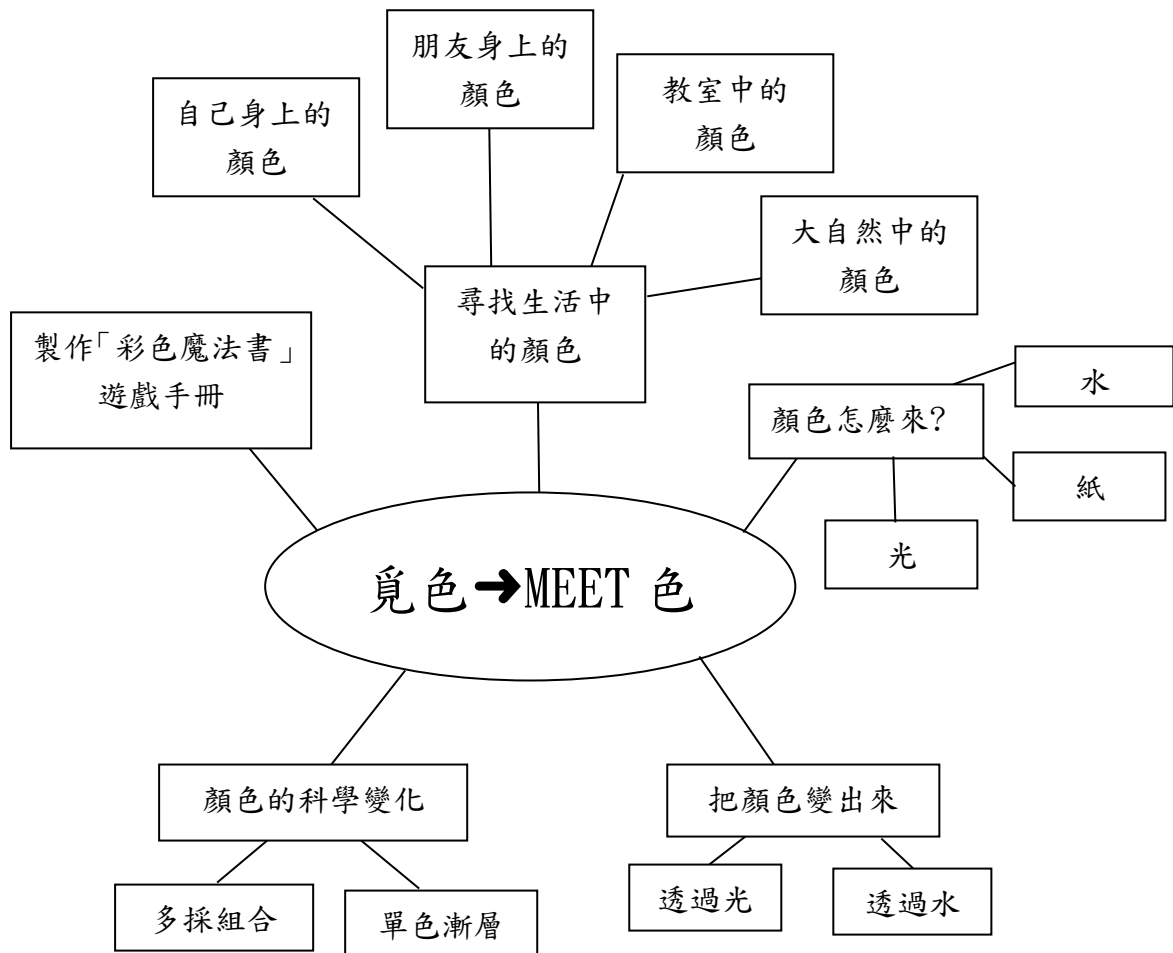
朋友身上的顏色

自己身上的顏色

教室中的顏色

大自然中的顏色

尋找生活中的顏色

製作「彩色魔法書」遊戲手冊

水

顏色怎麼來?

紙

光

覓色➜MEET 色

顏色的科學變化

把顏色變出來

多采組合

單色漸層

透過光

透過水